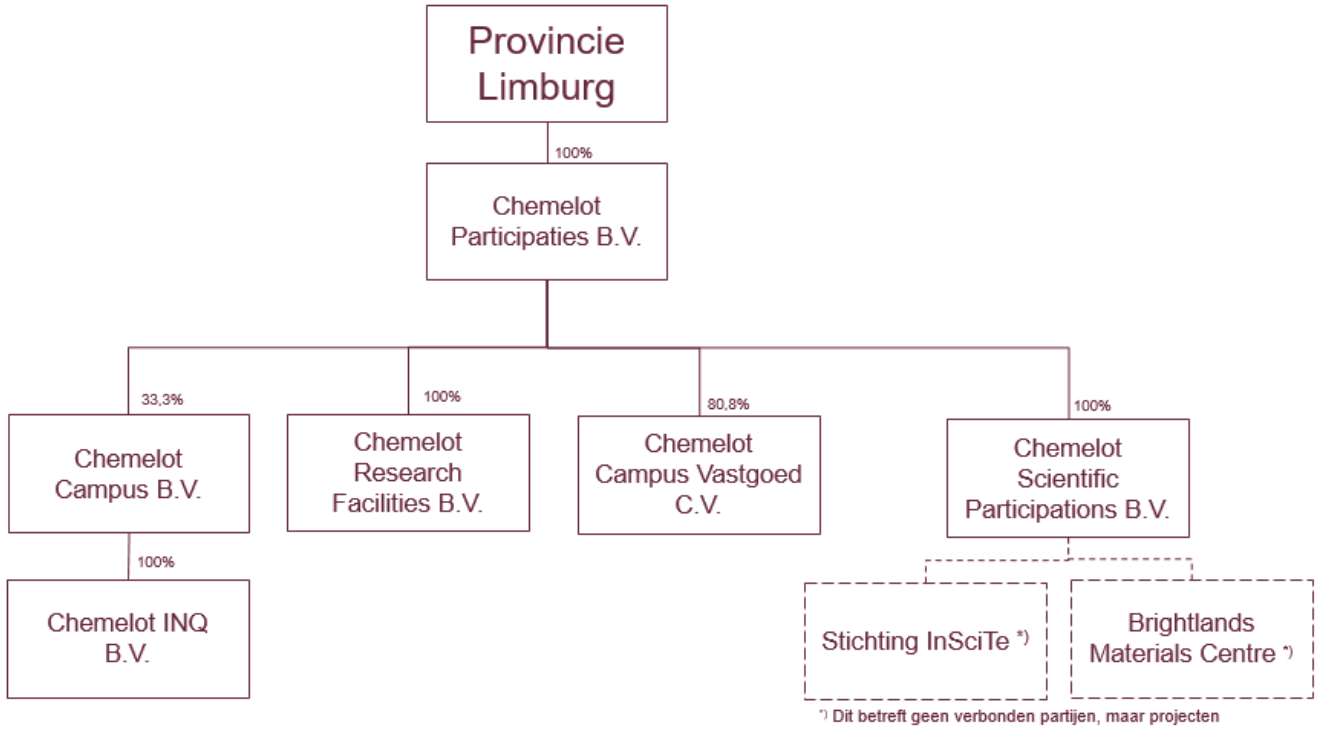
Provincie Limburg

100%

Chemelot Participaties B.V.

33,3%

Chemelot Campus B.V.

100%

Chemelot INQ B.V.

100%

Chemelot Research Facilities B.V.

80,8%

Chemelot Campus Vastgoed C.V.

100%

Chemelot Scientific Participations B.V.

Stichting InSciTe $^{*)}$

Brightlands Materials Centre $^{*)}$

$^{*)}$ Dit betreft geen verbonden partijen, maar projecten